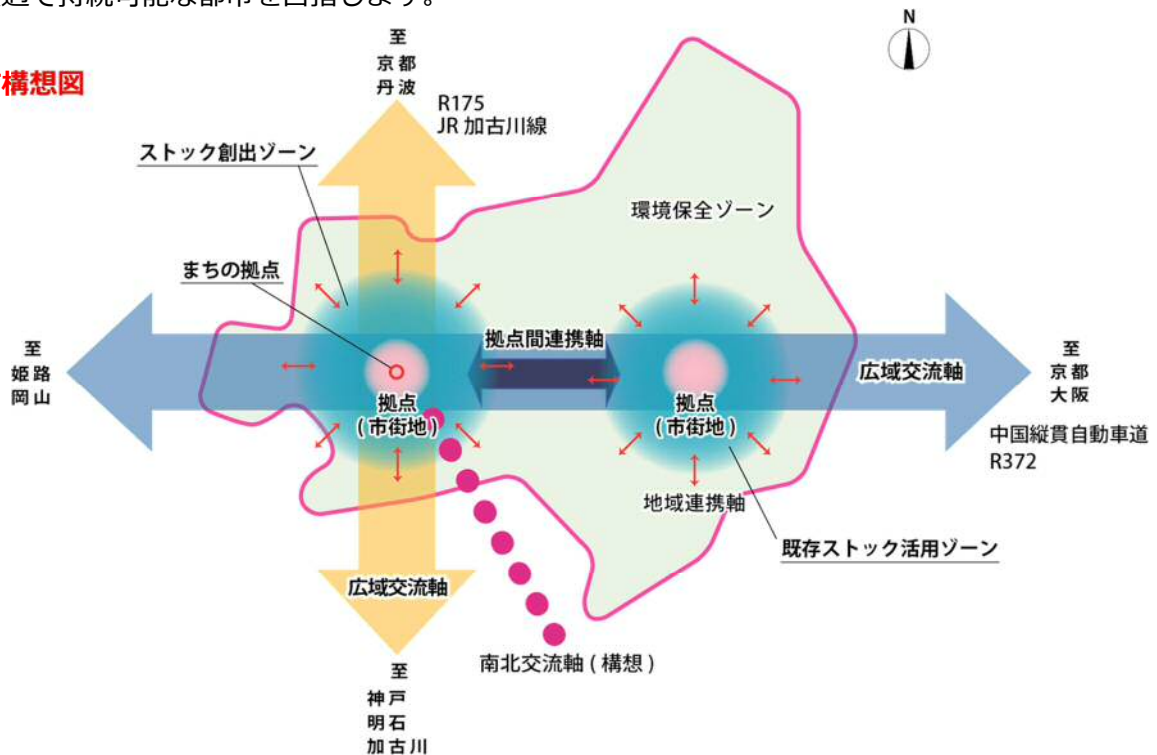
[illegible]持続可能な都市を目指します。

構想図

N

至
京都
丹波

R175
JR加古川線

ストック創出ゾーン

環境保全ゾーン

まちの拠点

至
姫路
岡山

拠点間連携軸

拠点
（市街地）

拠点
（市街地）

広域交流軸

至
京都
大阪

中国縦貫自動車道
R372

地域連携軸

既存ストック活用ゾーン

広域交流軸

南北交流軸（構想）

至
神戸
明石
加古川